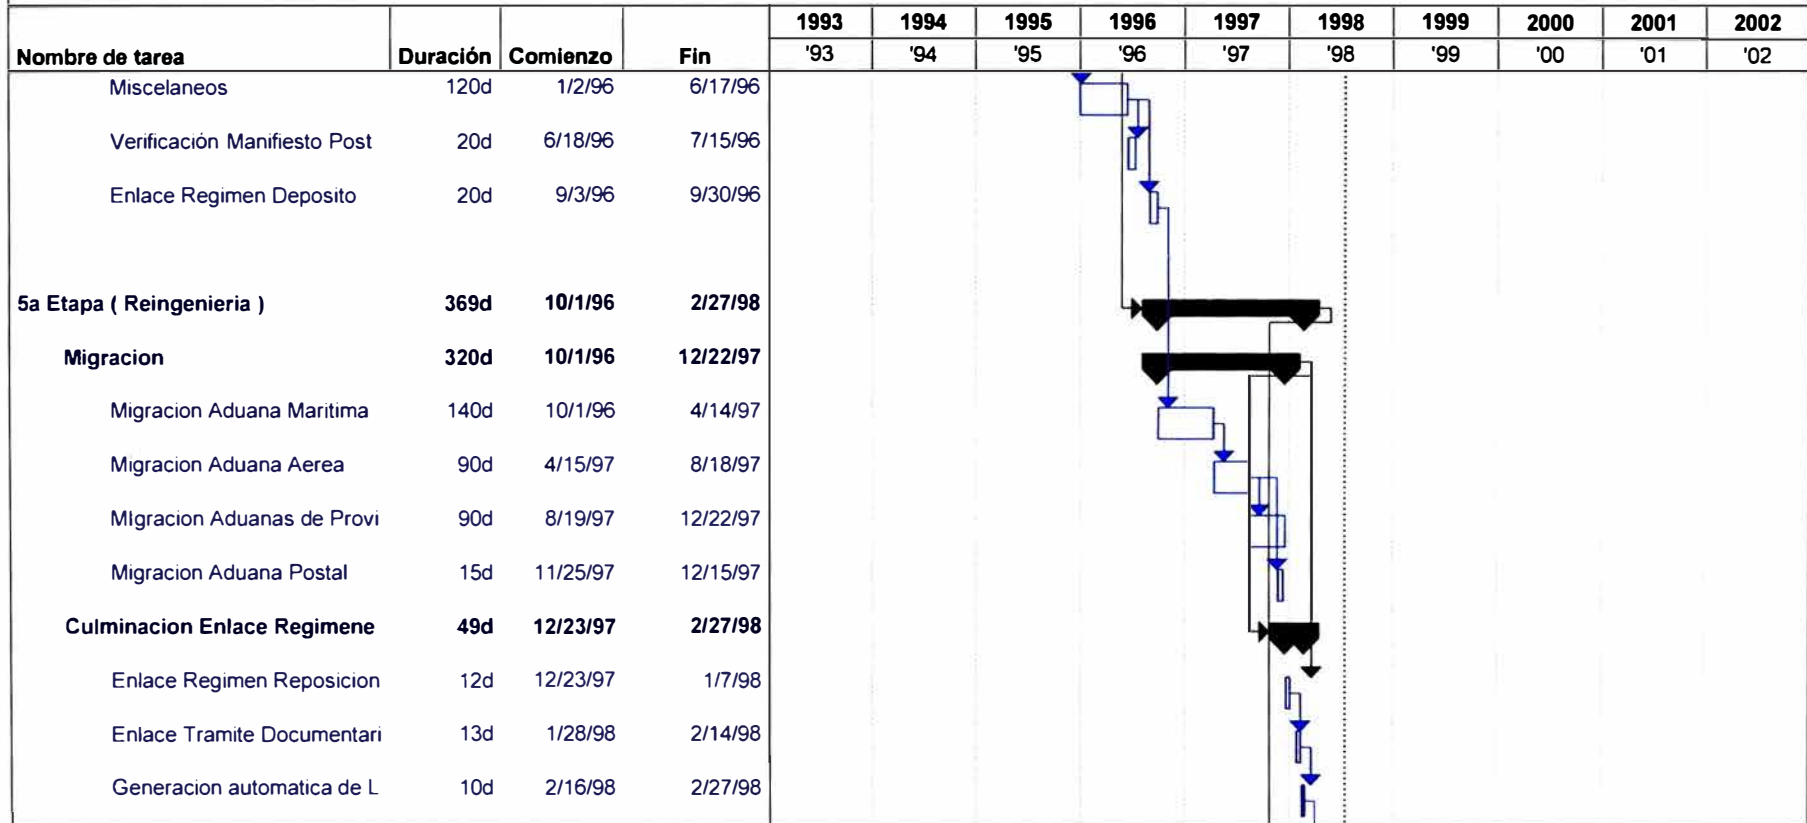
| Nombre de tarea | Duración | Comienzo | Fin |
|---|---|---|---|
| Miscelaneos | 120d | 1/2/96 | 6/17/96 |
| Verificación Manifiesto Post | 20d | 6/18/96 | 7/15/96 |
| Enlace Regimen Deposito | 20d | 9/3/96 | 9/30/96 |
| 5a Etapa ( Reingenieria ) | 369d | 10/1/96 | 2/27/98 |
| Migracion | 320d | 10/1/96 | 12/22/97 |
| Migracion Aduana Maritima | 140d | 10/1/96 | 4/14/97 |
| Migracion Aduana Aerea | 90d | 4/15/97 | 8/18/97 |
| MIgracion Aduanas de Provi | 90d | 8/19/97 | 12/22/97 |
| Migracion Aduana Postal | 15d | 11/25/97 | 12/15/97 |
| Culminacion Enlace Regimene | 49d | 12/23/97 | 2/27/98 |
| Enlace Regimen Reposicion | 12d | 12/23/97 | 1/7/98 |
| Enlace Tramite Documentari | 13d | 1/28/98 | 2/14/98 |
| Generacion automatica de L | 10d | 2/16/98 | 2/27/98 |

| 1993 | 1994 | 1995 | 1996 | 1997 | 1998 | 1999 | 2000 | 2001 | 2002 |
|---|---|---|---|---|---|---|---|---|---|
| '93 | '94 | '95 | '96 | '97 | '98 | '99 | '00 | '01 | '02 |